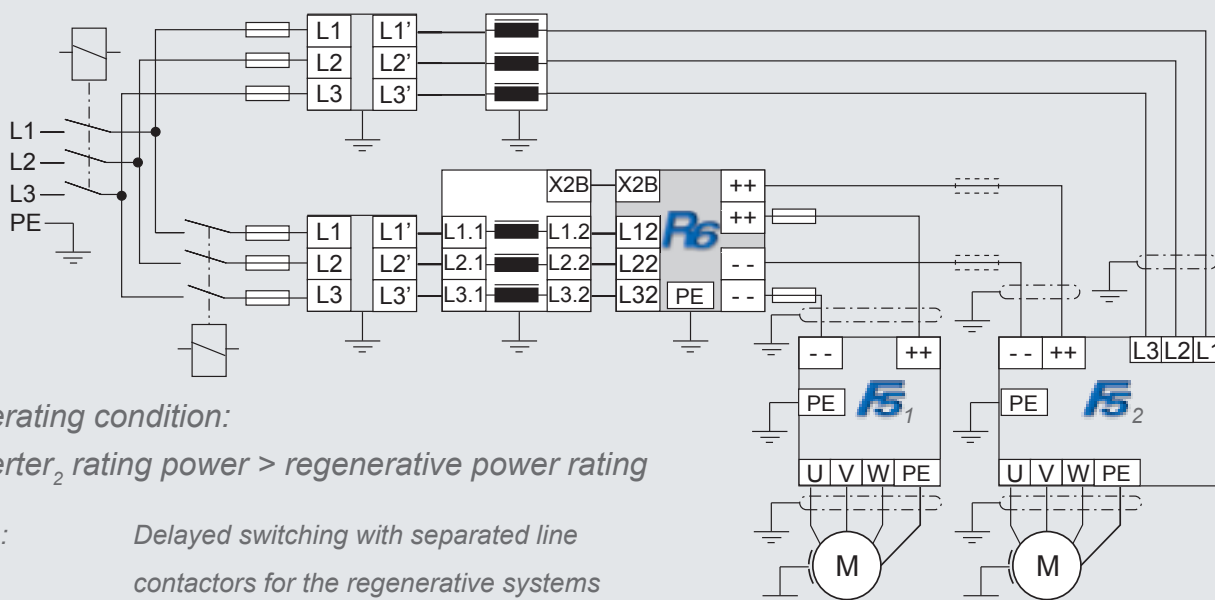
L1 L1'
L2 L2'
L3 L3'

L1
L2
L3
PE

X2B X2B ++
++
L1 L1' L1.1 L1.2 L12
L2 L2' L2.1 L2.2 L22 - -
L3 L3' L3.1 L3.2 L32 PE - -

- - ++ - - ++ L3 L2 L1
PE $F5_1$ PE $F5_2$
U V W PE U V W PE
M M

erating condition:

erter$_2$ rating power > regenerative power rating

: Delayed switching with separated line contactors for the regenerative systems